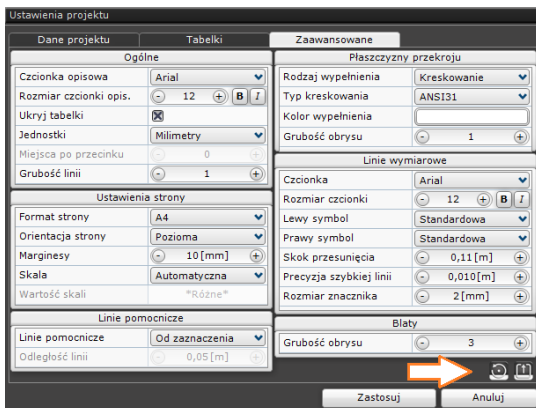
Ustawienia projektu

Dane projektu | Tabelki | Zaawansowane

Ogólne

| | |
|---|---|
| Czcionka opisowa | Arial |
| Rozmiar czcionki opis. | 12 B I |
| Ukryj tabelki | ☒ |
| Jednostki | Milimetry |
| Miejsca po przecinku | 0 |
| Grubość linii | 1 |

Ustawienia strony

| | |
|---|---|
| Format strony | A4 |
| Orientacja strony | Pozioma |
| Marginesy | 10[mm] |
| Skala | Automatyczna |
| Wartość skali | *Różne* |

Linie pomocnicze

| | |
|---|---|
| Linie pomocnicze | Od zaznaczenia |
| Odległość linii | 0,05[m] |

Płaszczyzny przekroju

| | |
|---|---|
| Rodzaj wypełnienia | Kreskowanie |
| Typ kreskowania | ANSI31 |
| Kolor wypełnienia | |
| Grubość obrysu | 1 |

Linie wymiarowe

| | |
|---|---|
| Czcionka | Arial |
| Rozmiar czcionki | 12 B I |
| Lewy symbol | Standardowa |
| Prawy symbol | Standardowa |
| Skok przesunięcia | 0,11[m] |
| Precyzja szybkiej linii | 0,010[m] |
| Rozmiar znacznika | 2[mm] |

Blaty

| | |
|---|---|
| Grubość obrysu | 3 |

Zastosuj | Anuluj